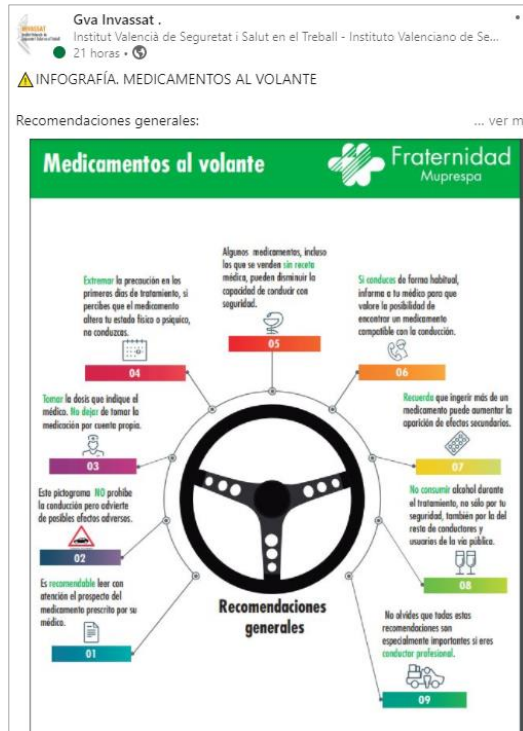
Gva Invassat .
Institut Valencià de Seguretat i Salut en el Treball - Instituto Valenciano de Se...
21 horas •

⚠INFOGRAFÍA. MEDICAMENTOS AL VOLANTE

Recomendaciones generales: ... ver m

Medicamentos al volante

Fraternidad Muprespa

Algunos medicamentos, incluso los que se venden sin receta médica, pueden disminuir la capacidad de conducir con seguridad.
05

Extremar la precaución en los primeros días de tratamiento, si percibes que el medicamento altera tu estado físico o psíquico, no conduzcas.
04

Si conduces de forma habitual, informa a tu médico para que valore la posibilidad de encontrar un medicamento compatible con la conducción.
06

Tomar la dosis que indique el médico. No dejar de tomar la medicación por cuenta propia.
03

Recuerda que ingerir más de un medicamento puede aumentar la aparición de efectos secundarios.
07

Este pictograma NO prohíbe la conducción pero advierte de posibles efectos adversos.
02

No consumir alcohol durante el tratamiento, no sólo por tu seguridad, también por la del resto de conductores y usuarios de la vía pública.
08

Es recomendable leer con atención el prospecto del medicamento prescrito por su médico.
01

Recomendaciones generales

No olvides que todas estas recomendaciones son especialmente importantes si eres conductor profesional.
09